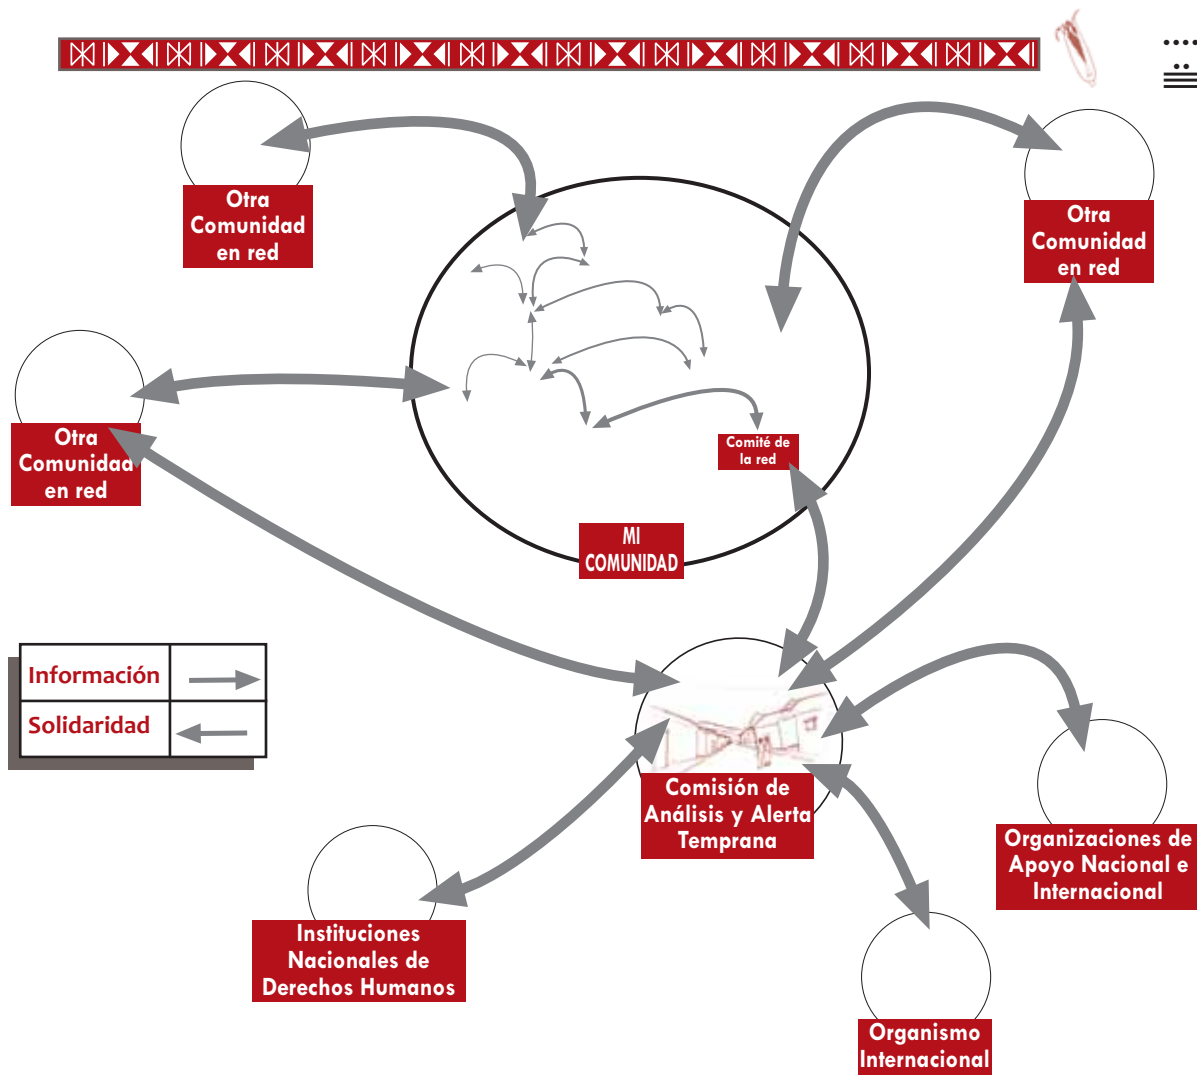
Otra Comunidad en red

Otra Comunidad en red

Otra Comunidad en red

Comité de la red

MI COMUNIDAD

| Información | → |
|---|---|
| Solidaridad | ← |

Comisión de Análisis y Alerta Temprana

Organizaciones de Apoyo Nacional e Internacional

Instituciones Nacionales de Derechos Humanos

Organismo Internacional